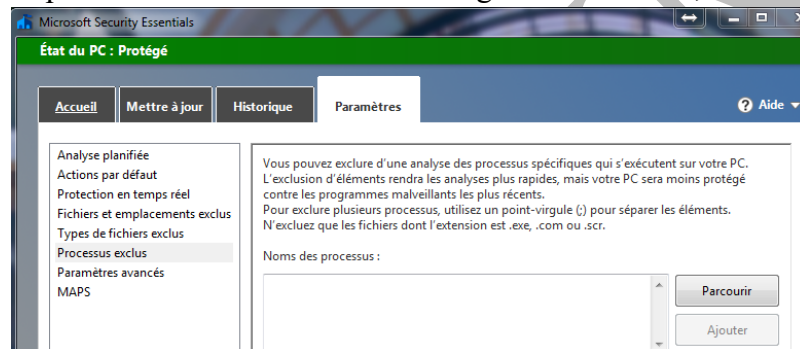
Microsoft Security Essentials

État du PC : Protégé

Accueil | Mettre à jour | Historique | Paramètres

Aide

Analyse planifiée
Actions par défaut
Protection en temps réel
Fichiers et emplacements exclus
Types de fichiers exclus
Processus exclus
Paramètres avancés
MAPS

Vous pouvez exclure d'une analyse des processus spécifiques qui s'exécutent sur votre PC. L'exclusion d'éléments rendra les analyses plus rapides, mais votre PC sera moins protégé contre les programmes malveillants les plus récents.
Pour exclure plusieurs processus, utilisez un point-virgule (;) pour séparer les éléments. N'excluez que les fichiers dont l'extension est .exe, .com ou .scr.

Noms des processus :

Parcourir

Ajouter